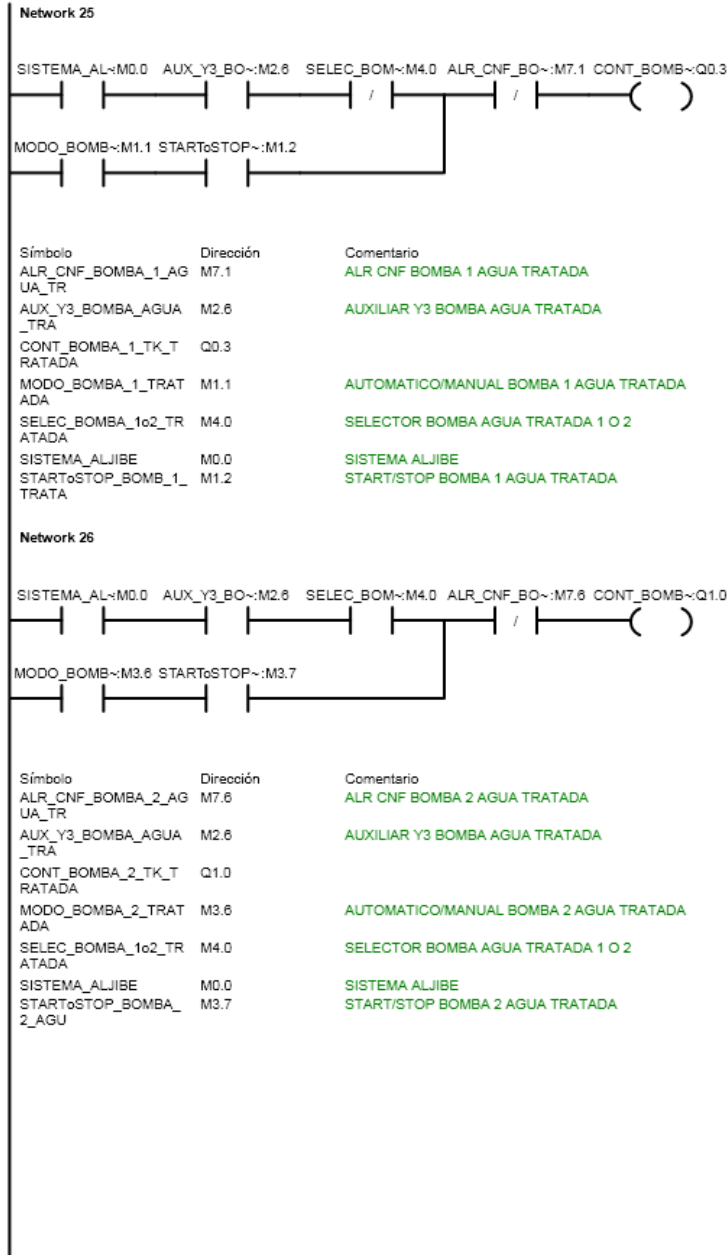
Network 25

SISTEMA_AL~:M0.0 AUX_Y3_BO~:M2.6 SELEC_BOM~:M4.0 ALR_CNF_BO~:M7.1 CONT_BOMB~:Q0.3

/ / ( )

MODO_BOMB~:M1.1 STARToSTOP~:M1.2

| Símbolo | Dirección | Comentario |
|---|---|---|
| ALR_CNF_BOMBA_1_AGUA_TR | M7.1 | ALR CNF BOMBA 1 AGUA TRATADA |
| AUX_Y3_BOMBA_AGUA_TRA | M2.6 | AUXILIAR Y3 BOMBA AGUA TRATADA |
| CONT_BOMBA_1_TK_TRATADA | Q0.3 | |
| MODO_BOMBA_1_TRATADA | M1.1 | AUTOMATICO/MANUAL BOMBA 1 AGUA TRATADA |
| SELEC_BOMBA_1o2_TRATADA | M4.0 | SELECTOR BOMBA AGUA TRATADA 1 O 2 |
| SISTEMA_ALJIBE | M0.0 | SISTEMA ALJIBE |
| STARToSTOP_BOMB_1_TRATA | M1.2 | START/STOP BOMBA 1 AGUA TRATADA |

Network 26

SISTEMA_AL~:M0.0 AUX_Y3_BO~:M2.6 SELEC_BOM~:M4.0 ALR_CNF_BO~:M7.6 CONT_BOMB~:Q1.0

/ ( )

MODO_BOMB~:M3.6 STARToSTOP~:M3.7

| Símbolo | Dirección | Comentario |
|---|---|---|
| ALR_CNF_BOMBA_2_AGUA_TR | M7.6 | ALR CNF BOMBA 2 AGUA TRATADA |
| AUX_Y3_BOMBA_AGUA_TRA | M2.6 | AUXILIAR Y3 BOMBA AGUA TRATADA |
| CONT_BOMBA_2_TK_TRATADA | Q1.0 | |
| MODO_BOMBA_2_TRATADA | M3.6 | AUTOMATICO/MANUAL BOMBA 2 AGUA TRATADA |
| SELEC_BOMBA_1o2_TRATADA | M4.0 | SELECTOR BOMBA AGUA TRATADA 1 O 2 |
| SISTEMA_ALJIBE | M0.0 | SISTEMA ALJIBE |
| STARToSTOP_BOMBA_2_AGU | M3.7 | START/STOP BOMBA 2 AGUA TRATADA |